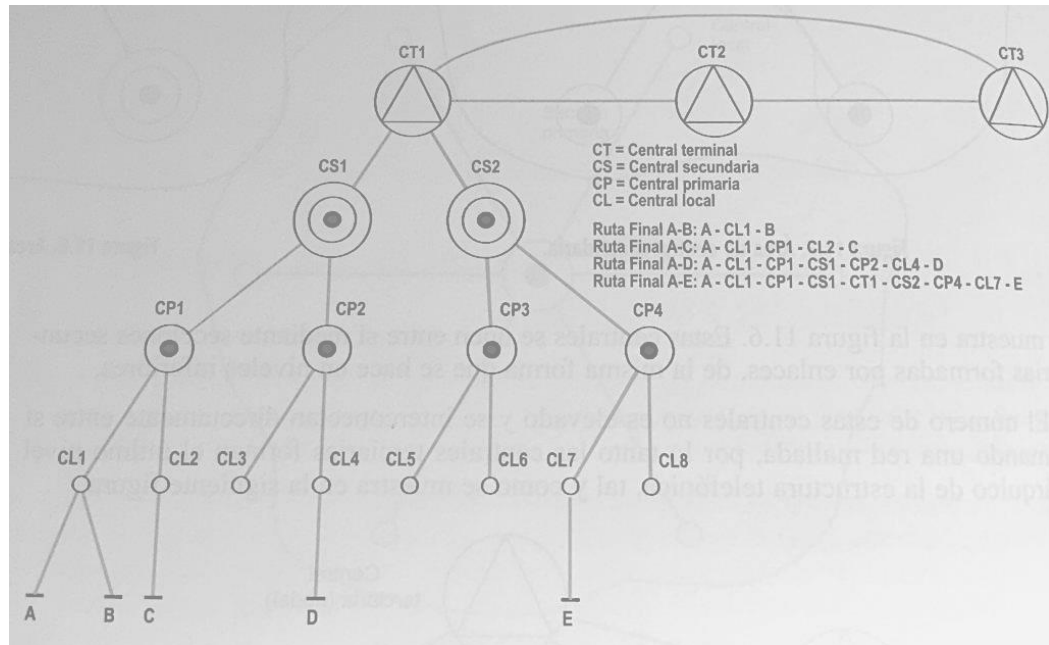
CT1
CT2
CT3

CT = Central terminal
CS = Central secundaria
CP = Central primaria
CL = Central local

Ruta Final A-B: A - CL1 - B
Ruta Final A-C: A - CL1 - CP1 - CL2 - C
Ruta Final A-D: A - CL1 - CP1 - CS1 - CP2 - CL4 - D
Ruta Final A-E: A - CL1 - CP1 - CS1 - CT1 - CS2 - CP4 - CL7 - E

CS1
CS2
CP1
CP2
CP3
CP4
CL1
CL2
CL3
CL4
CL5
CL6
CL7
CL8
A
B
C
D
E